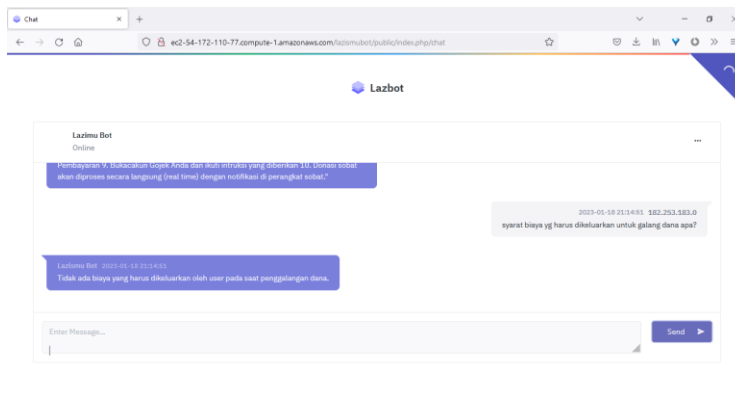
Chat

ec2-54-172-110-77.compute-1.amazonaws.com/lazismubot/public/index.php/chat

Lazbot

Lazimu Bot
Online

...

Pembayaran 9. Bukacakun Gojek Anda dan ikuti intruksi yang diberikan 10. Donasi sobat akan diproses secara langsung (real time) dengan notifikasi di perangkat sobat."

2023-01-18 21:14:51 182.253.183.0
syarat biaya yg harus dikeluarkan untuk galang dana apa?

Lazimu Bot 2023-01-18 21:14:51
Tidak ada biaya yang harus dikeluarkan oleh user pada saat penggalangan dana.

Enter Message...

Send